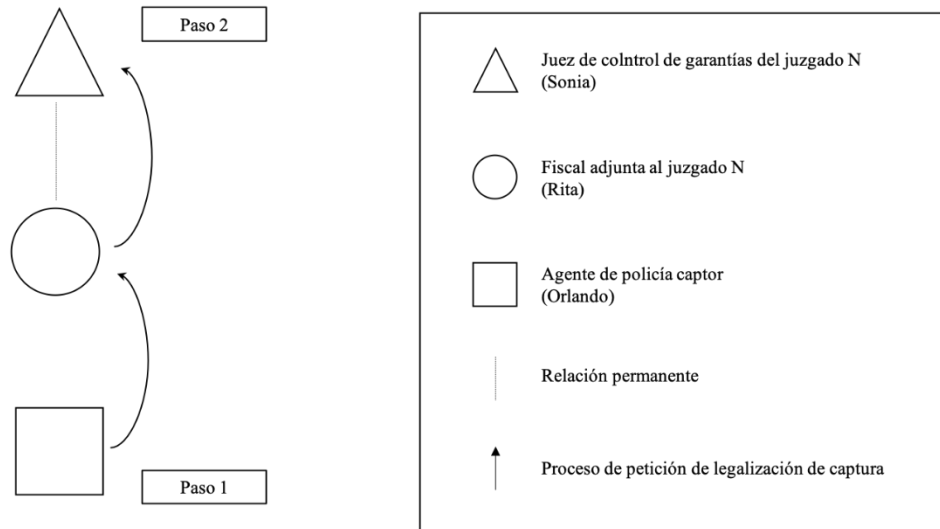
Paso 2

Paso 1

Juez de colntrol de garantías del juzgado N
(Sonia)

Fiscal adjunta al juzgado N
(Rita)

Agente de policía captor
(Orlando)

Relación permanente

Proceso de petición de legalización de captura